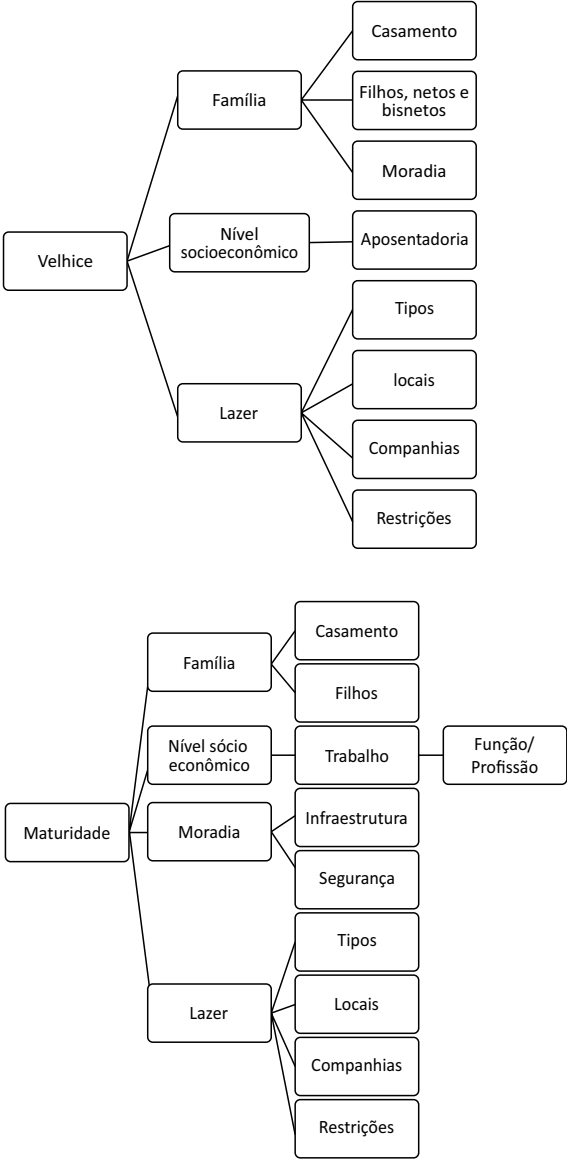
Velhice

Família

Casamento

Filhos, netos e bisnetos

Moradia

Nível socioeconômico

Aposentadoria

Lazer

Tipos

locais

Companhias

Restrições

Maturidade

Família

Casamento

Filhos

Nível sócio econômico

Trabalho

Função/ Profissão

Moradia

Infraestrutura

Segurança

Lazer

Tipos

Locais

Companhias

Restrições